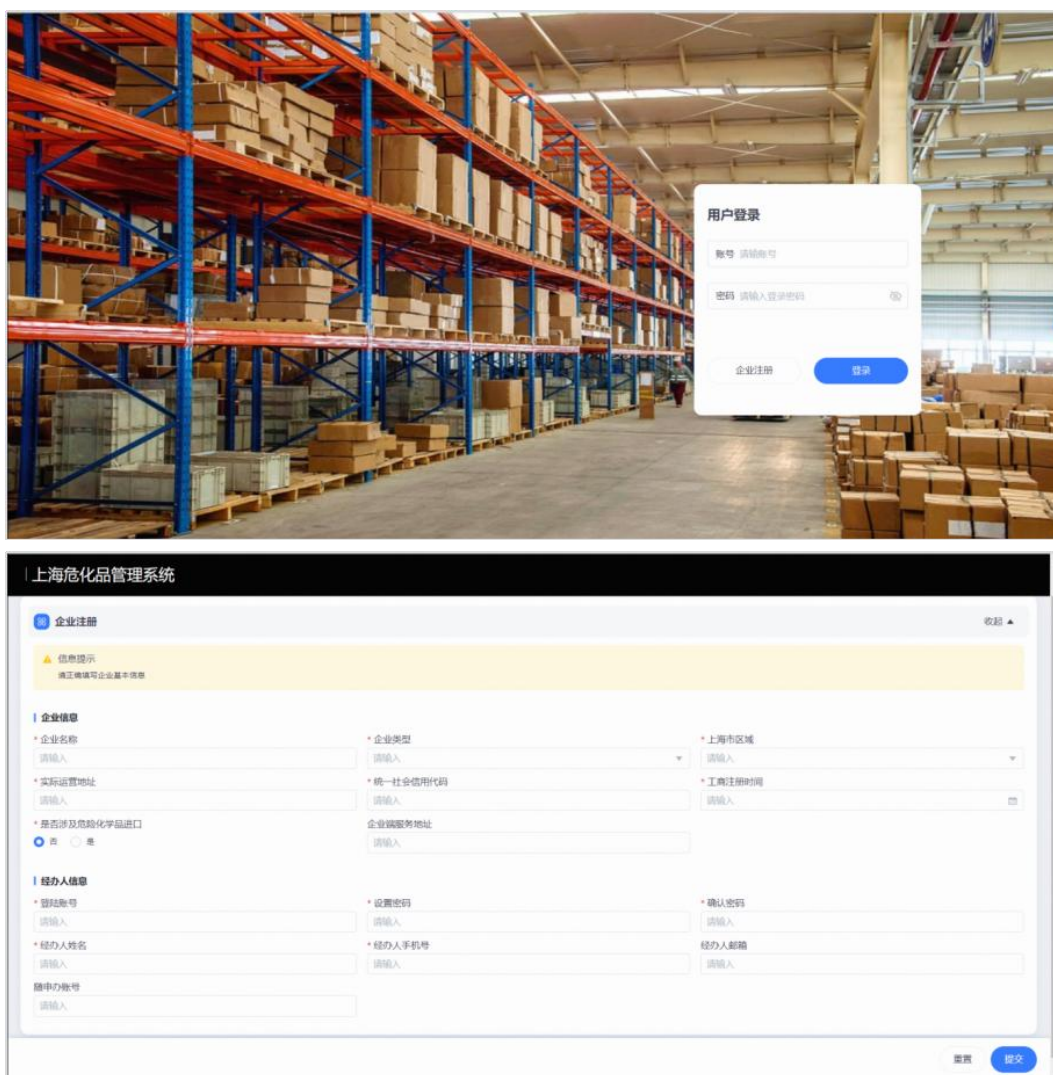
用户登录

账号 请输账号

密码 请输入登录密码

企业注册

登录

上海危化品管理系统

企业注册

收起 ▲

信息提示

请正确填写企业基本信息

企业信息

* 企业名称

请输入

* 企业类型

请输入

* 上海市区域

请输入

* 实际运营地址

请输入

* 统一社会信用代码

请输入

* 工商注册时间

请输入

* 是否涉及危险化学品进口

否 是

企业端服务地址

请输入

经办人信息

* 登陆账号

请输入

* 设置密码

请输入

* 确认密码

请输入

* 经办人姓名

请输入

* 经办人手机号

请输入

经办人邮箱

请输入

随申办账号

请输入

重置

提交